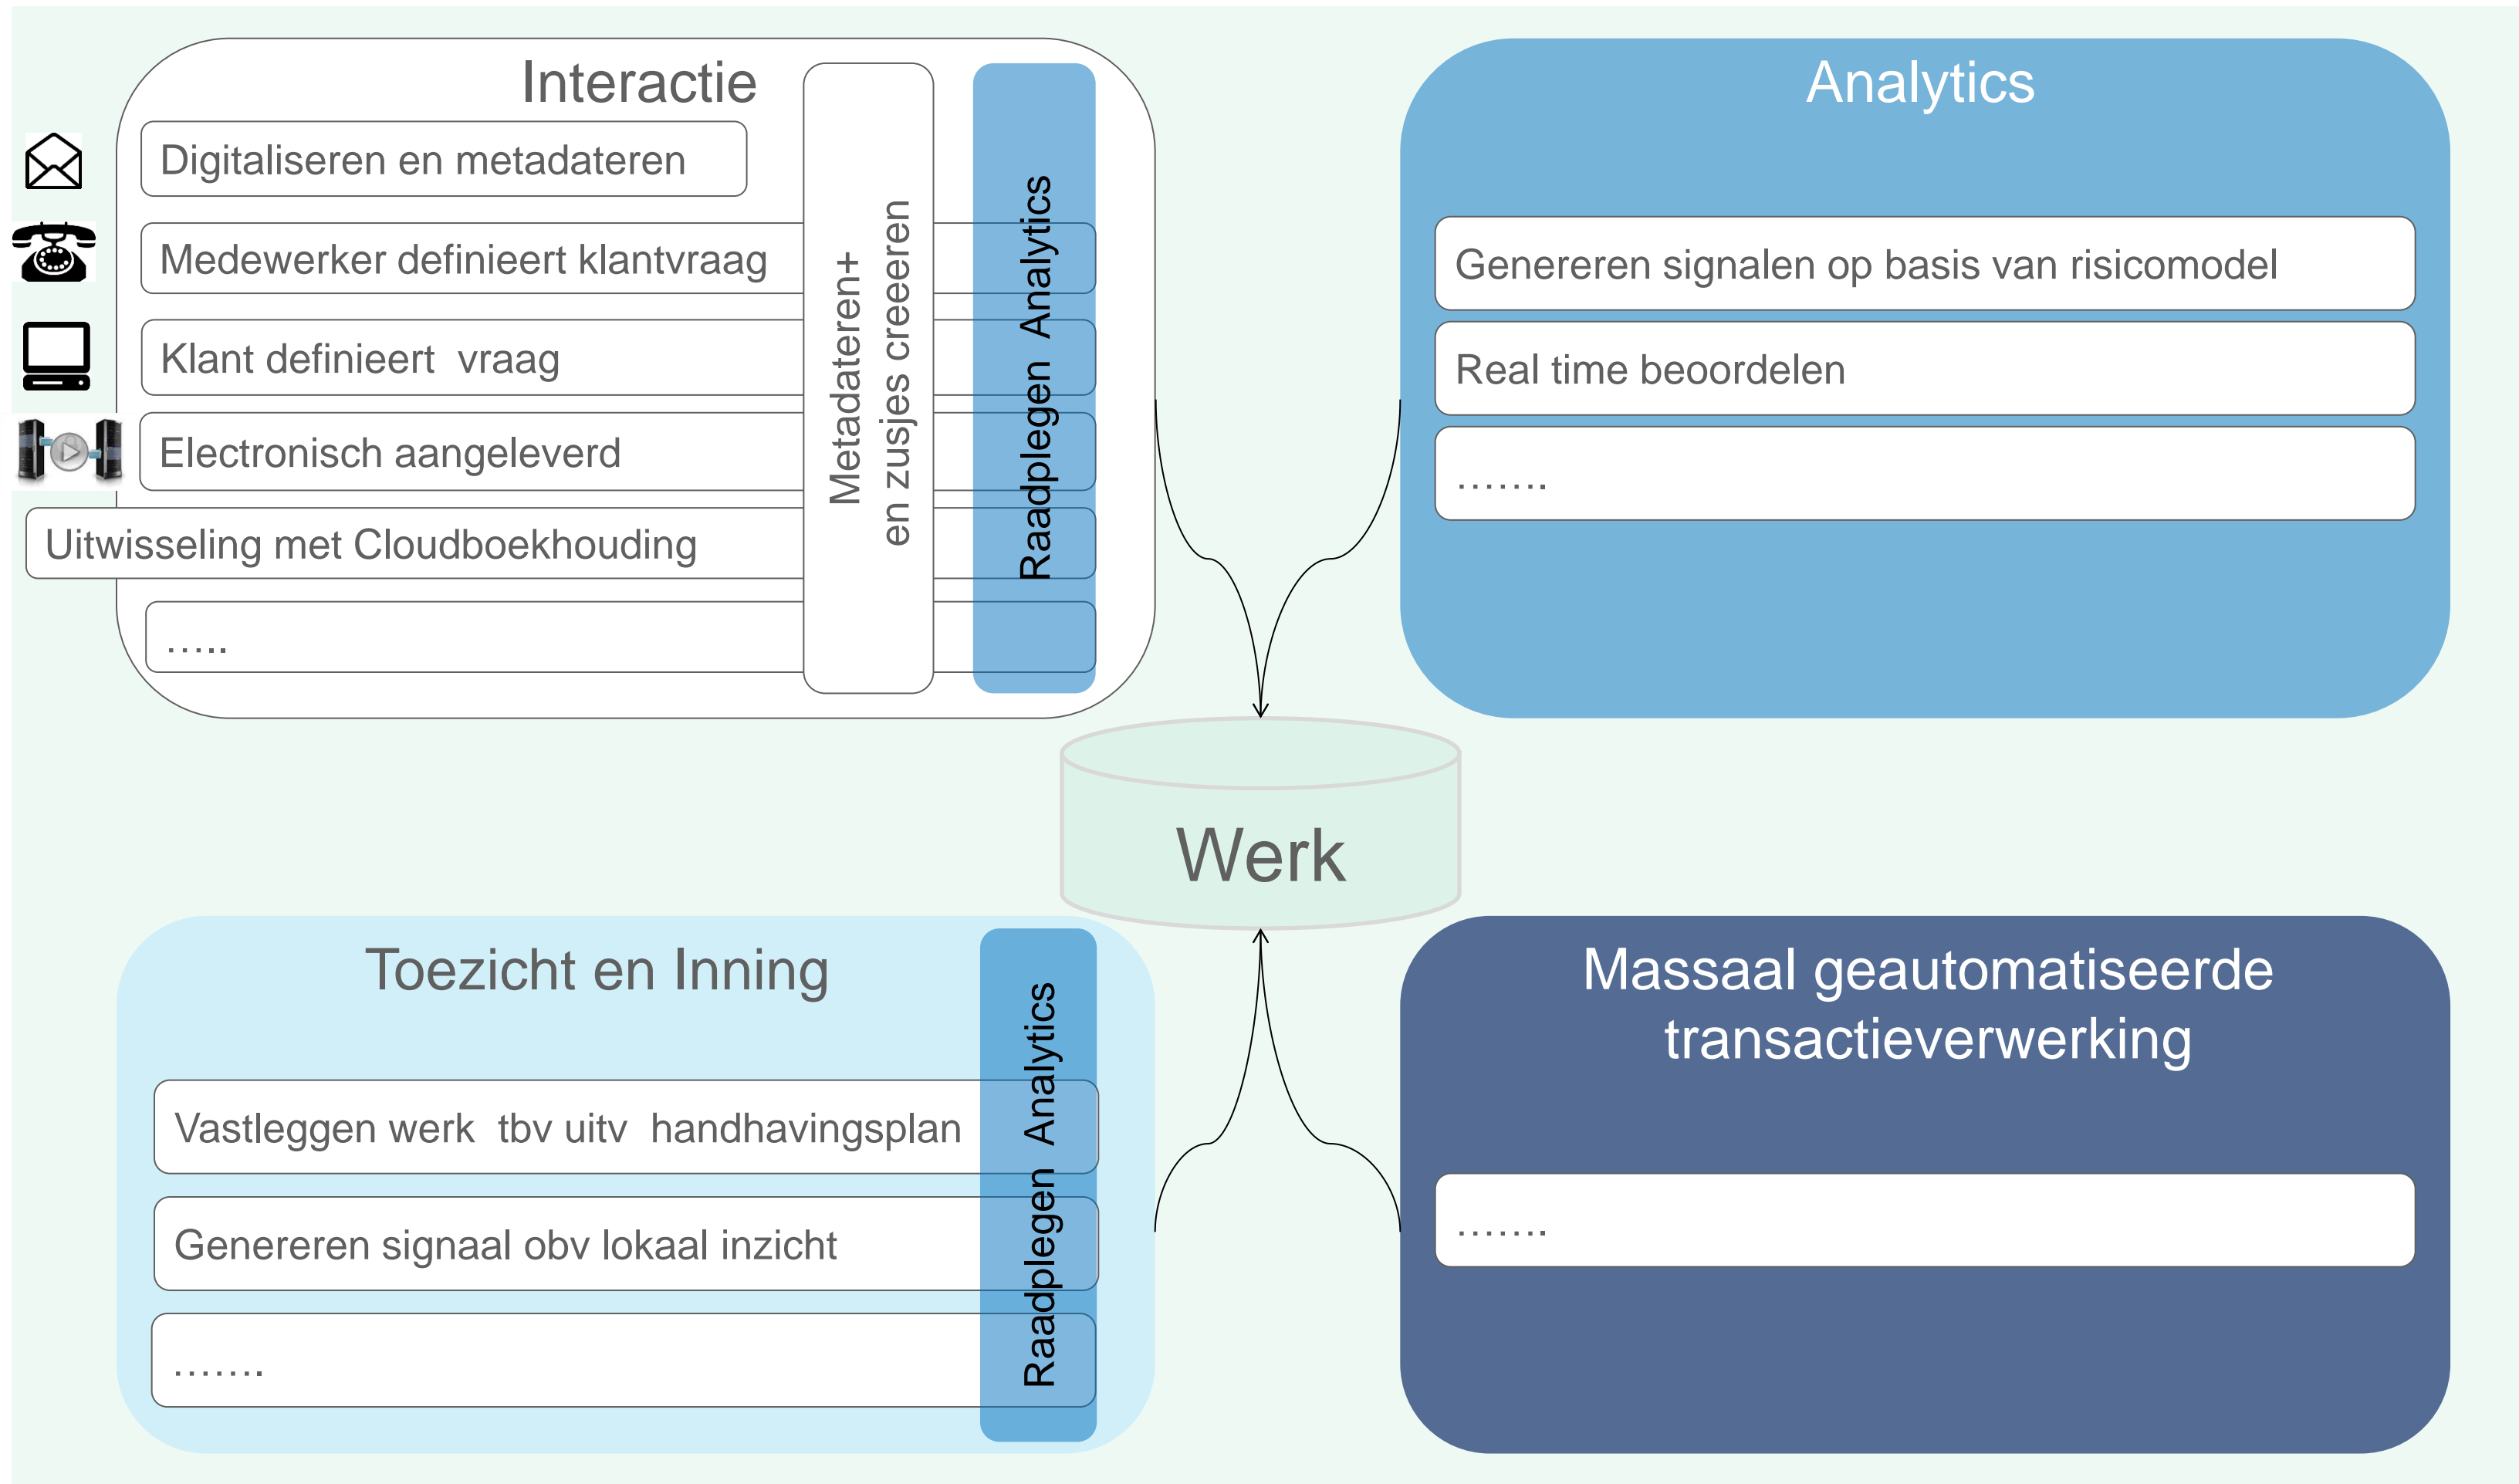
Interactie

Digitaliseren en metadateren

Medewerker definieert klantvraag

Klant definieert vraag

Electronisch aangeleverd

Uitwisseling met Cloudboekhouding

.....

Metadateren+ en zusjes creeeren

Raadplegen Analytics

Analytics

Genereren signalen op basis van risicomodel

Real time beoordelen

.......

Werk

Toezicht en Inning

Vastleggen werk tbv uitv handhavingsplan

Genereren signaal obv lokaal inzicht

.......

Raadplegen Analytics

Massaal geautomatiseerde transactieverwerking

.......